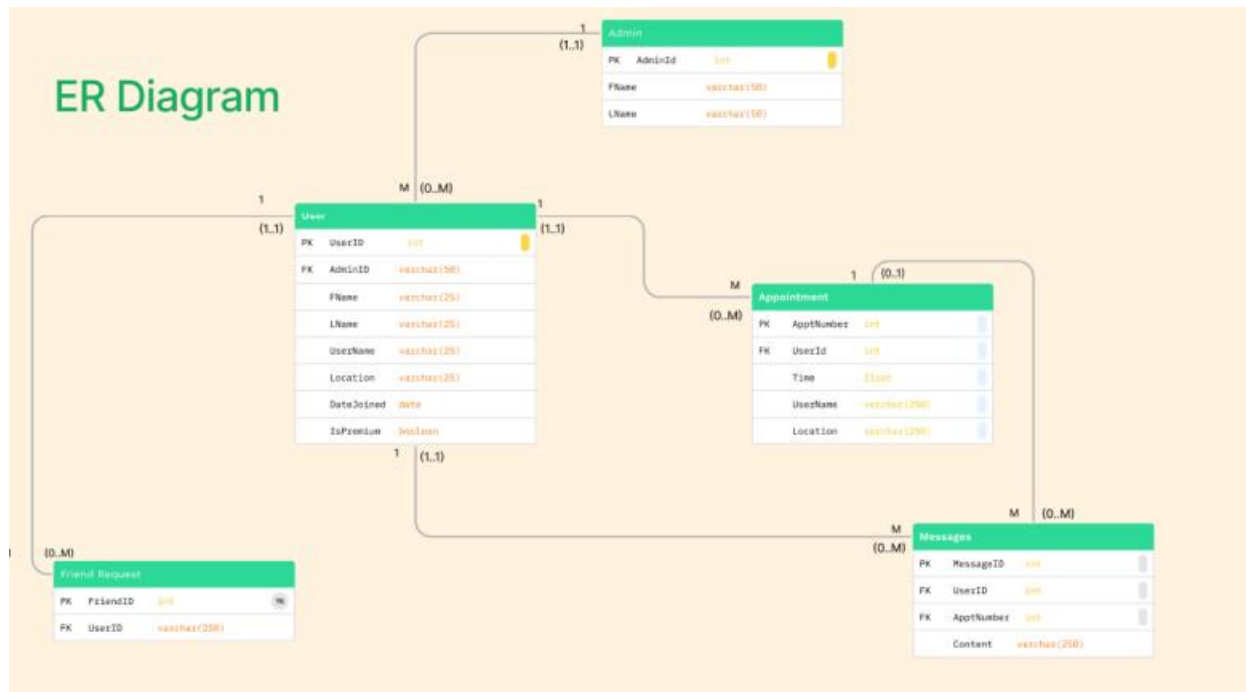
ER Diagram

1
(1..1)

Admin

| PK | AdminId | int |
|---|---|---|
| | FName | varchar(50) |
| | LName | varchar(50) |

M (0..M)

1
(1..1)

User

| PK | UserID | int |
|---|---|---|
| FK | AdminID | varchar(50) |
| | FName | varchar(25) |
| | LName | varchar(25) |
| | UserName | varchar(25) |
| | Location | varchar(25) |
| | DateJoined | date |
| | IsPremium | boolean |

1
(1..1)

M
(0..M)

1 (0..1)

Appointment

| PK | ApptNumber | int |
|---|---|---|
| FK | UserId | int |
| | Time | float |
| | UserName | varchar(250) |
| | Location | varchar(250) |

1 (1..1)

M
(0..M)

M (0..M)

Messages

| PK | MessageID | int |
|---|---|---|
| FK | UserID | int |
| FK | ApptNumber | int |
| | Content | varchar(250) |

(0..M)

Friend Request

| PK | FriendID | int |
|---|---|---|
| FK | UserID | varchar(250) |